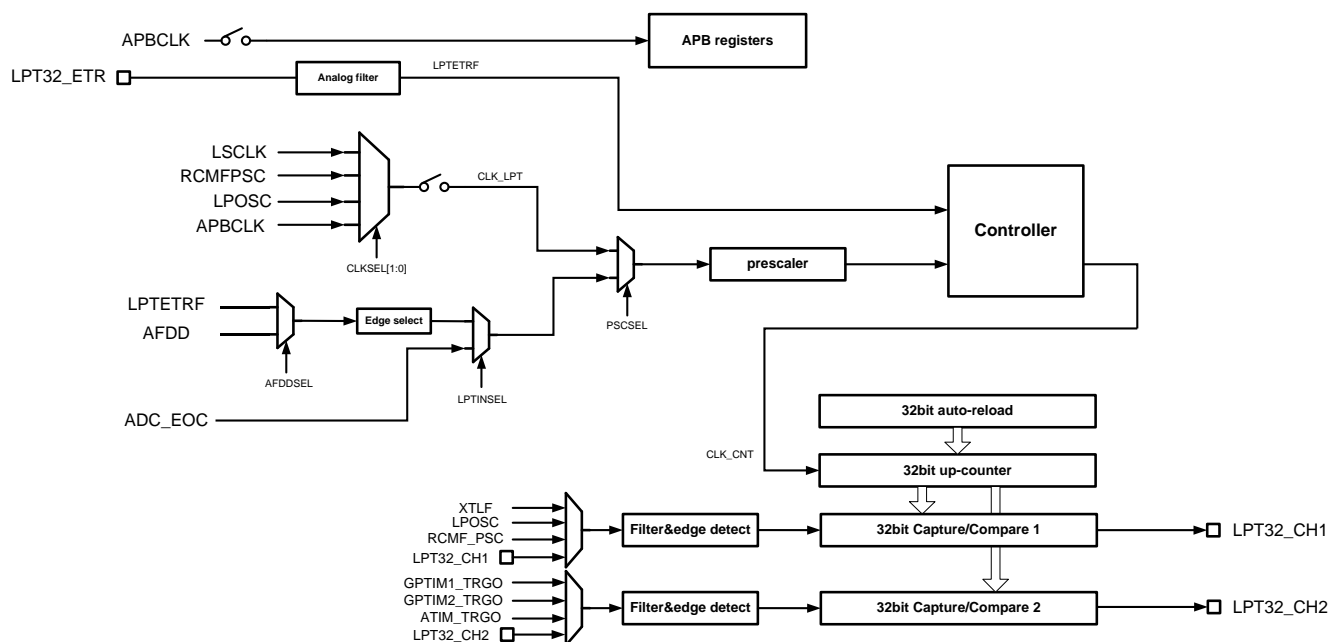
APBCLK
APB registers
LPT32_ETR
Analog filter
LPTETRF
LSCLK
RCMFPSC
LPOSC
APBCLK
CLK_LPT
CLKSEL[1:0]
Controller
prescaler
PSCSEL
LPTETRF
AFDD
Edge select
AFDDSEL
LPTINSEL
ADC_EOC
32bit auto-reload
CLK_CNT
32bit up-counter
XTLF
LPOSC
RCMF_PSC
LPT32_CH1
Filter&edge detect
32bit Capture/Compare 1
LPT32_CH1
GPTIM1_TRGO
GPTIM2_TRGO
ATIM_TRGO
LPT32_CH2
Filter&edge detect
32bit Capture/Compare 2
LPT32_CH2